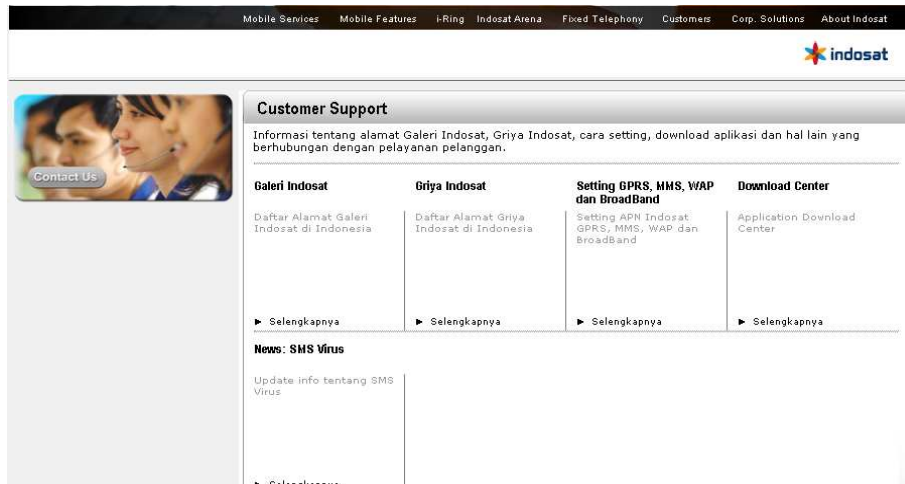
Mobile Services Mobile Features i-Ring Indosat Arena Fixed Telephony Customers Corp. Solutions About Indosat

indosat

Contact Us

Customer Support

Informasi tentang alamat Galeri Indosat, Griya Indosat, cara setting, download aplikasi dan hal lain yang berhubungan dengan pelayanan pelanggan.

Galeri Indosat

Daftar Alamat Galeri Indosat di Indonesia

► Selengkapnya

Griya Indosat

Daftar Alamat Griya Indosat di Indonesia

► Selengkapnya

Setting GPRS, MMS, WAP dan BroadBand

Setting APN Indosat GPRS, MMS, WAP dan BroadBand

► Selengkapnya

Download Center

Application Download Center

► Selengkapnya

News: SMS Virus

Update info tentang SMS Virus

► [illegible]